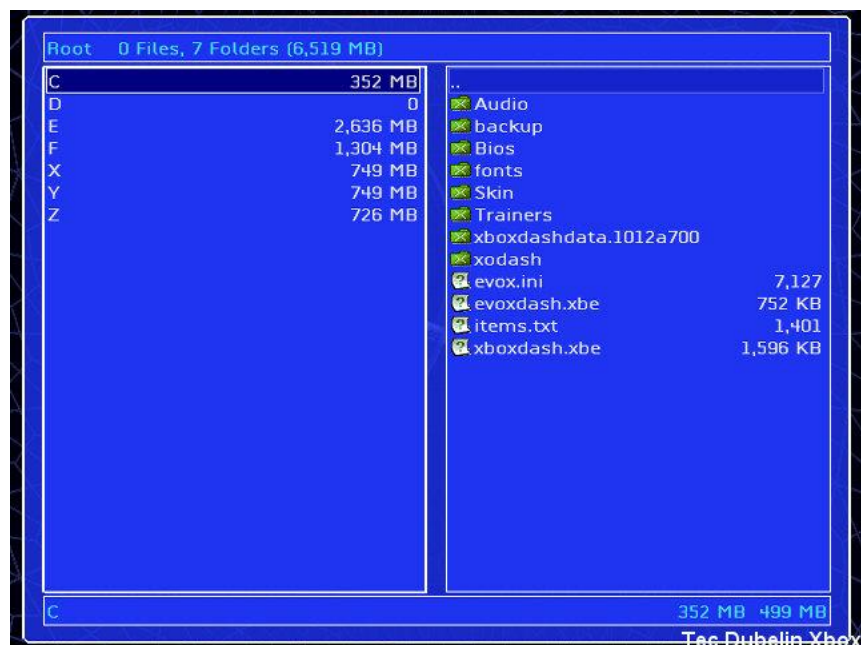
Root 0 Files, 7 Folders (6,519 MB)

C 352 MB
D 0
E 2,636 MB
F 1,304 MB
X 749 MB
Y 749 MB
Z 726 MB

..
Audio
backup
Bios
fonts
Skin
Trainers
xboxdashdata.1012a700
xodash
evox.ini 7,127
evoxdash.xbe 752 KB
items.txt 1,401
xboxdash.xbe 1,596 KB

C 352 MB 499 MB

Tec Dubelin Xbox